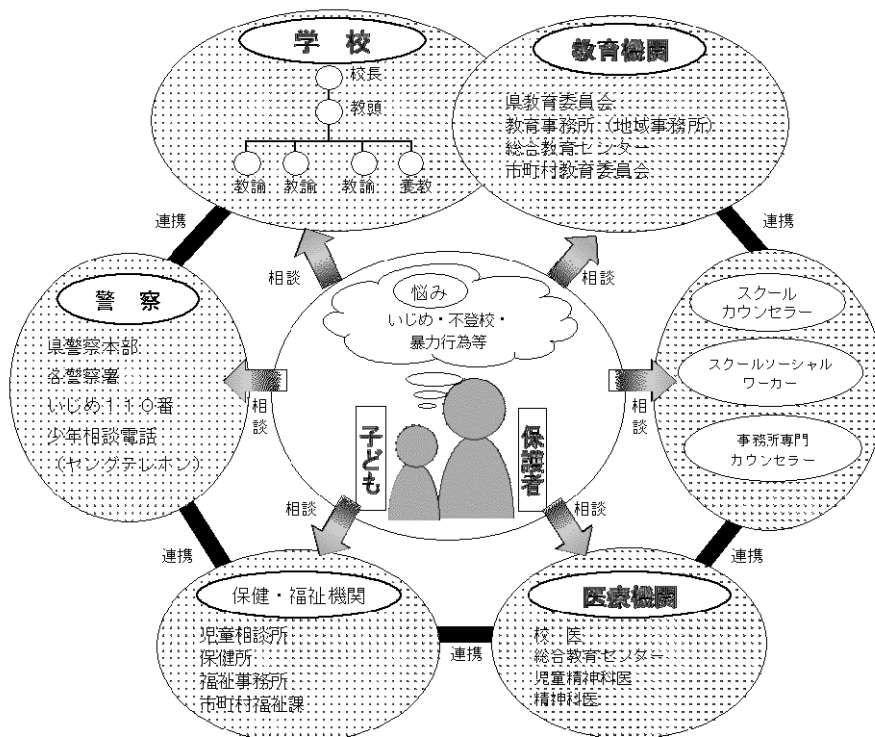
学校

校長

教頭

教諭 教諭 教諭 養教

教育機関

県教育委員会
教育事務所（地域事務所）
総合教育センター
市町村教育委員会

連携

連携

相談

相談

悩み
いじめ・不登校・暴力行為等

警察

県警察本部
各警察署
いじめ110番
少年相談電話
（ヤングテレホン）

相談

子ども

保護者

相談

スクールカウンセラー

スクールソーシャルワーカー

事務所専門カウンセラー

相談

相談

連携

連携

保健・福祉機関

児童相談所
保健所
福祉事務所
市町村福祉課

連携

医療機関

校医
総合教育センター
児童精神科医
精神科医